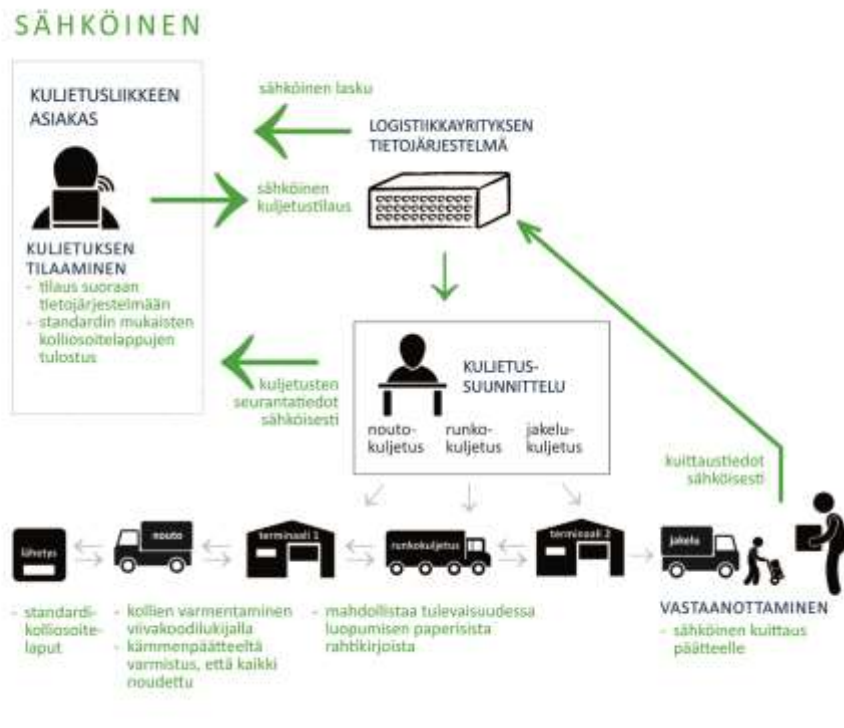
SÄHKÖINEN

KULJETUSLIIKKEEN ASIAKAS

KULJETUKSEN TILAAMINEN
- tilaus suoraan tietojärjestelmään
- standardin mukaisten kolliosoitelappujen tulostus

sähköinen lasku

LOGISTIIKKAYRITYKSEN TIETOJÄRJESTELMÄ

sähköinen kuljetustilaus

kuljetusten seurantatiedot sähköisesti

KULJETUS-SUUNNITTELU

nouto-kuljetus

runko-kuljetus

jakelu-kuljetus

kuittaustiedot sähköisesti

lähetys

nouto

terminaali 1

runkokuljetus

terminaali 2

jakelu

- standardi-kolliosoite-laput

- kollien varmentaminen viivakoodilukijalla
- kämmenpäätteeltä varmistus, että kaikki noudettu

- mahdollistaa tulevaisuudessa luopumisen paperisista rahtikirjoista

VASTAANOTTAMINEN
- sähköinen kuittaus päätteelle